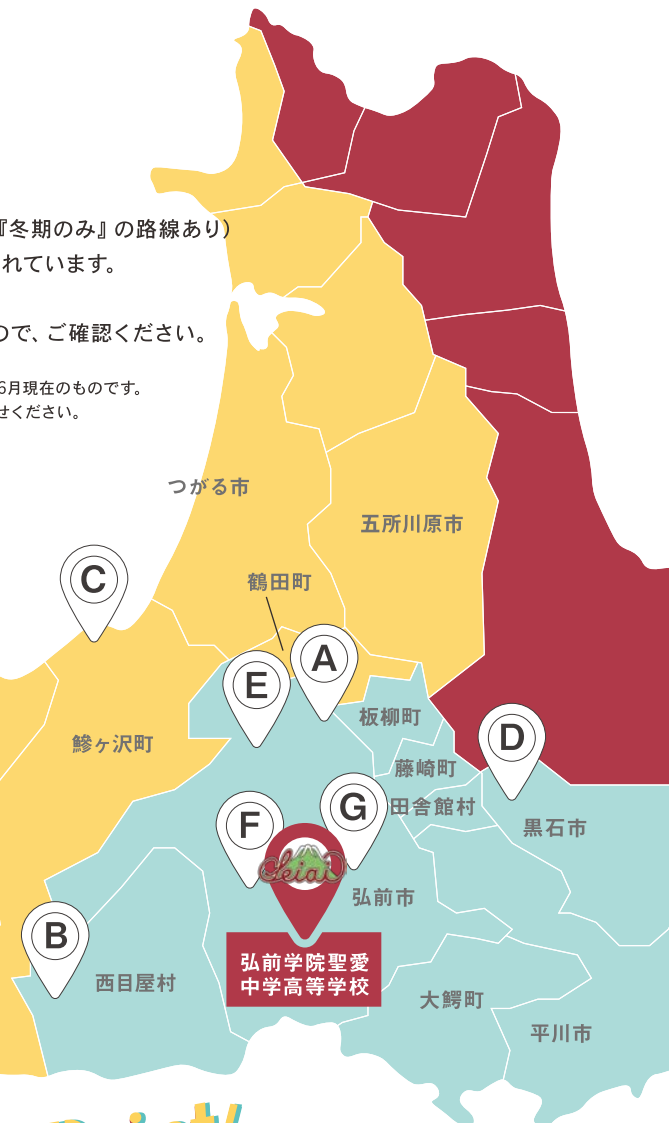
『冬期のみ』の路線あり）
れています。

ので、ご確認ください。

6月現在のものです。
せください。

つがる市

五所川原市

鶴田町

C

A

E

板柳町

D

鰺ヶ沢町

藤崎町

田舎館村

黒石市

F

G

弘前市

B

弘前学院聖愛
中学高等学校

西目屋村

大鰐町

平川市